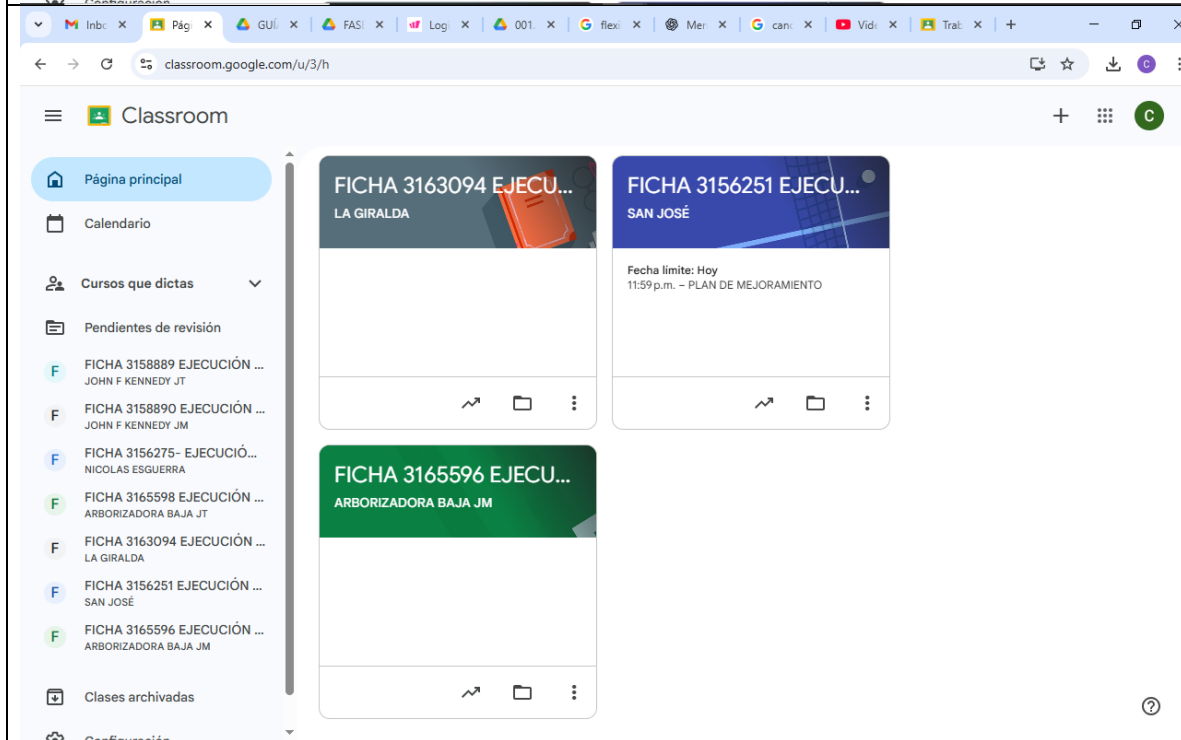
Inbo × Pági × GUÍ × FASI × Logi × 001. × flexi × Mer × canc × Vide × Trab ×

classroom.google.com/u/3/h

Classroom

Página principal

Calendario

Cursos que dictas

Pendientes de revisión

F FICHA 3158889 EJECUCIÓN ...
JOHN F KENNEDY JT

F FICHA 3158890 EJECUCIÓN ...
JOHN F KENNEDY JM

F FICHA 3156275- EJECUCIÓ...
NICOLAS ESGUERRA

F FICHA 3165598 EJECUCIÓN ...
ARBORIZADORA BAJA JT

F FICHA 3163094 EJECUCIÓN ...
LA GIRALDA

F FICHA 3156251 EJECUCIÓN ...
SAN JOSÉ

F FICHA 3165596 EJECUCIÓN ...
ARBORIZADORA BAJA JM

Clases archivadas

FICHA 3163094 EJECU...
LA GIRALDA

FICHA 3156251 EJECU...
SAN JOSÉ

Fecha límite: Hoy
11:59 p.m. – PLAN DE MEJORAMIENTO

FICHA 3165596 EJECU...
ARBORIZADORA BAJA JM